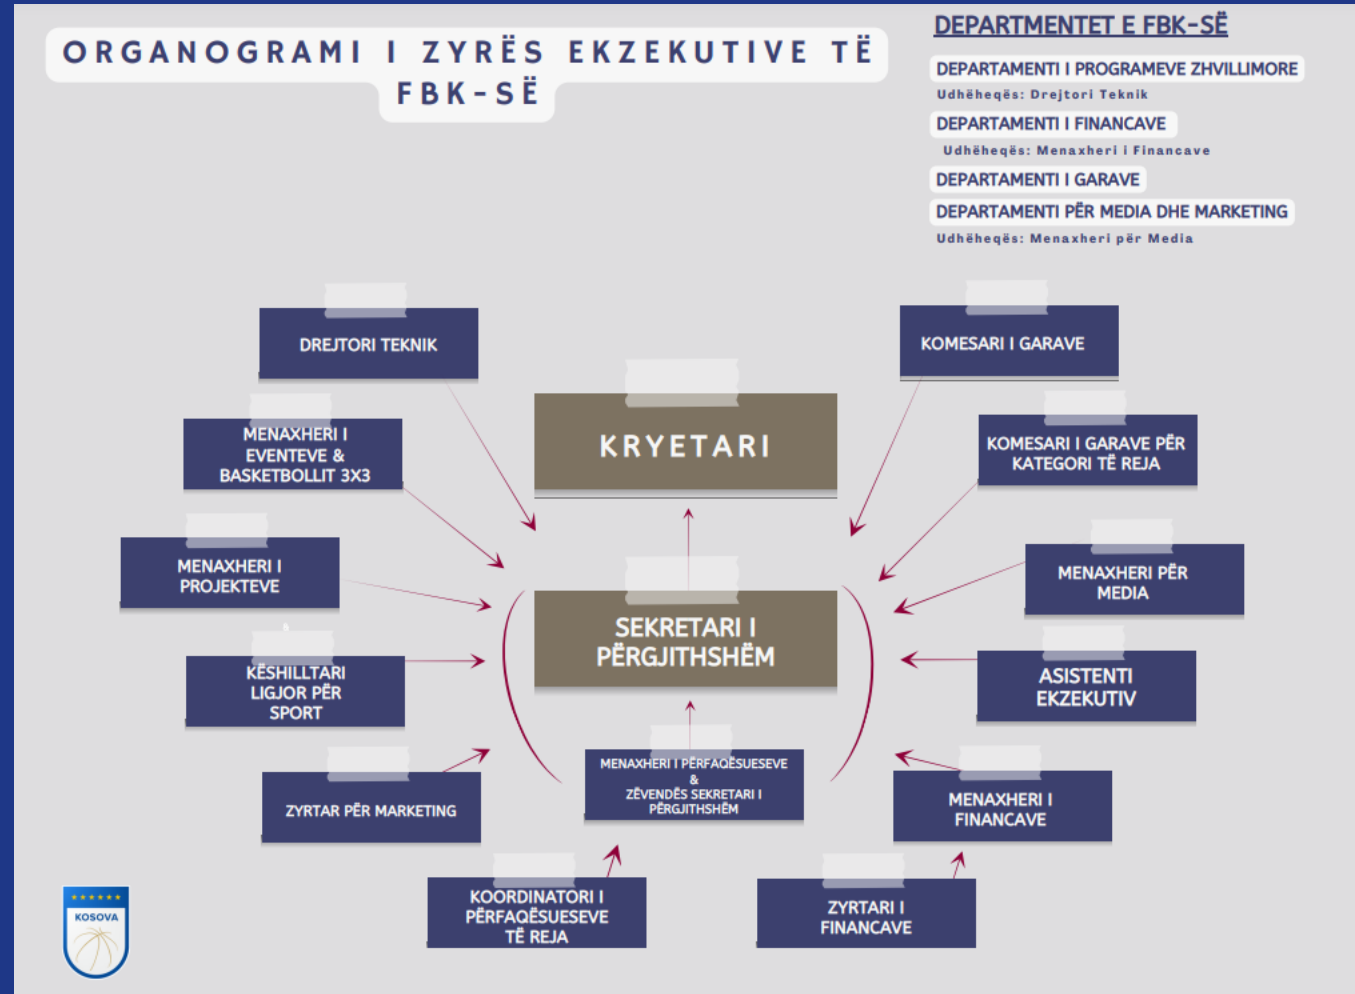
ORGANOGRAMI I ZYRËS EKZEKUTIVE TË FBK-SË

DEPARTMENTET E FBK-SË

DEPARTAMENTI I PROGRAMEVE ZHVILLIMORE

Udhëheqës: Drejtori Teknik

DEPARTAMENTI I FINANCAVE

Udhëheqës: Menaxheri i Financave

DEPARTAMENTI I GARAVE

DEPARTAMENTI PËR MEDIA DHE MARKETING

Udhëheqës: Menaxheri për Media

DREJTORI TEKNIK

KOMESARI I GARAVE

KRYETARI

MENAXHERI I EVENTEVE & BASKETBOLLIT 3X3

KOMESARI I GARAVE PËR KATEGORI TË REJA

MENAXHERI I PROJEKTEVE

MENAXHERI PËR MEDIA

SEKRETARI I PËRGJITHSHËM

KËSHILLTARI LIGJOR PËR SPORT

ASISTENTI EKZEKUTIV

MENAXHERI I PËRFAQËSUESEVE & ZËVENDËS SEKRETARI I PËRGJITHSHËM

ZYRTAR PËR MARKETING

MENAXHERI I FINANCAVE

KOORDINATORI I PËRFAQËSUESEVE TË REJA

ZYRTARI I FINANCAVE

KOSOVA